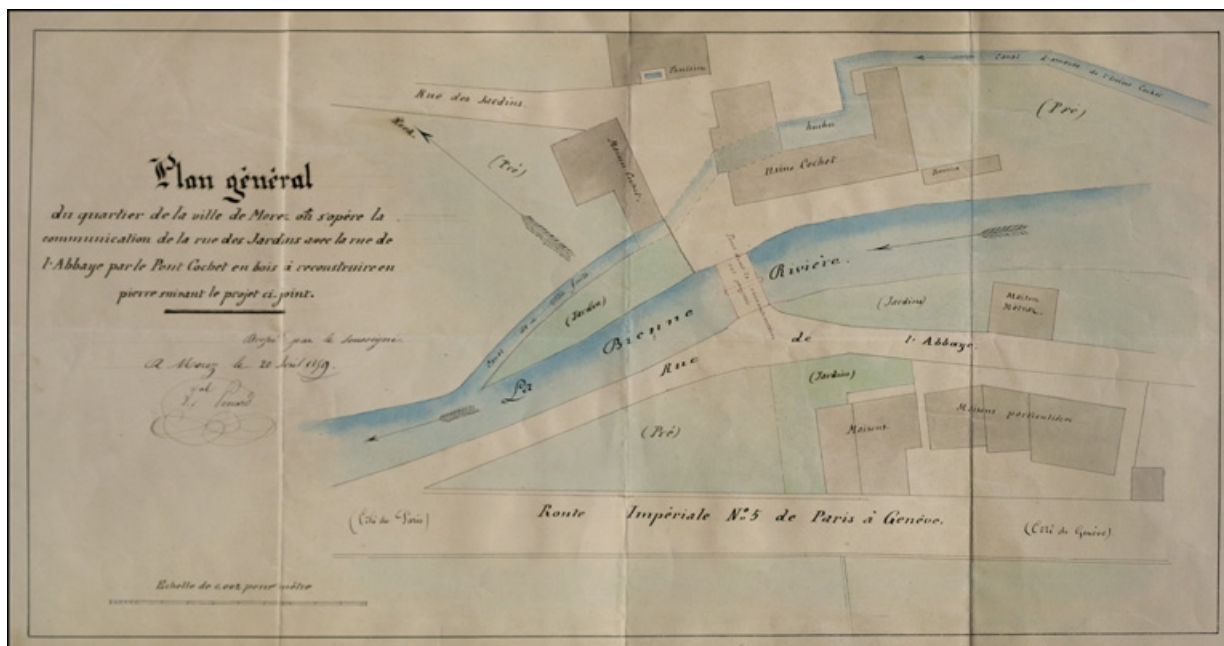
Plan général

du quartier de la ville de Morez où s'opère la communication de la rue des Jardins avec la rue de l'Abbaye par le Pont Cochet en bois à reconstruire en pierre suivant le projet ci-joint.

Dressé par le soussigné.
A Morez le 20 Avril 1859
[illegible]

Echelle de 0.002 pour mètre

Rue des Jardins

Nord

(Pré)

Maison Cochet

Usine Cochet

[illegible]

Canal d'amenée de l'Usine Cochet

(Pré)

Rivière

La Bienne

(Jardin)

(Jardin)

Maison Moreau

Rue de l'Abbaye

(Jardin)

(Pré)

Maisons

Maisons particulières

Route Impériale N.° 5 de Paris à Genève.

(Côté de Paris)

(Côté de Genève)